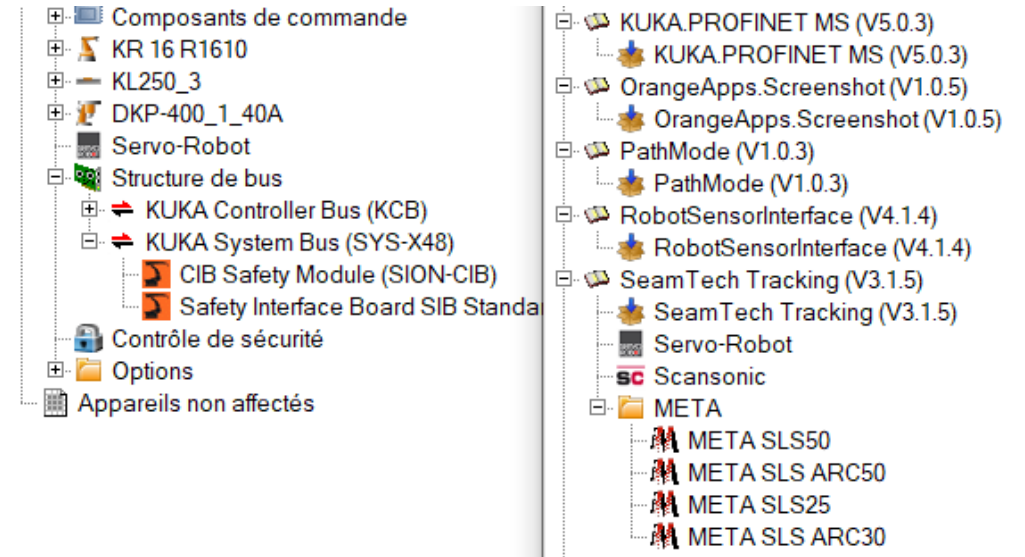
Composants de commande
KR 16 R1610
KL250_3
DKP-400_1_40A
Servo-Robot
Structure de bus
KUKA Controller Bus (KCB)
KUKA System Bus (SYS-X48)
CIB Safety Module (SION-CIB)
Safety Interface Board SIB Standa
Contrôle de sécurité
Options
Appareils non affectés

KUKA.PROFINET MS (V5.0.3)
KUKA.PROFINET MS (V5.0.3)
OrangeApps.Screenshot (V1.0.5)
OrangeApps.Screenshot (V1.0.5)
PathMode (V1.0.3)
PathMode (V1.0.3)
RobotSensorInterface (V4.1.4)
RobotSensorInterface (V4.1.4)
SeamTech Tracking (V3.1.5)
SeamTech Tracking (V3.1.5)
Servo-Robot
Scansonic
META
META SLS50
META SLS ARC50
META SLS25
META SLS ARC30